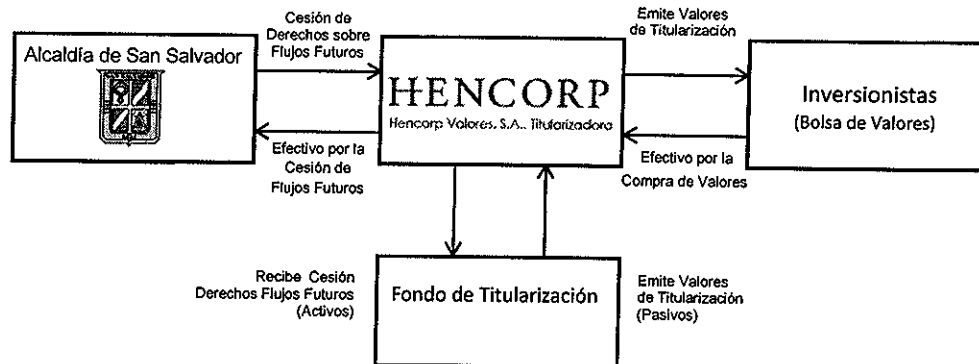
Alcaldía de San Salvador

Cesión de Derechos sobre Flujos Futuros

HENCORP
Hencorp Valores, S.A., Titularizadora

Emite Valores de Titularización

Inversionistas
(Bolsa de Valores)

Efectivo por la Cesión de Flujos Futuros

Efectivo por la Compra de Valores

Recibe Cesión Derechos Flujos Futuros (Activos)

Fondo de Titularización

Emite Valores de Titularización (Pasivos)